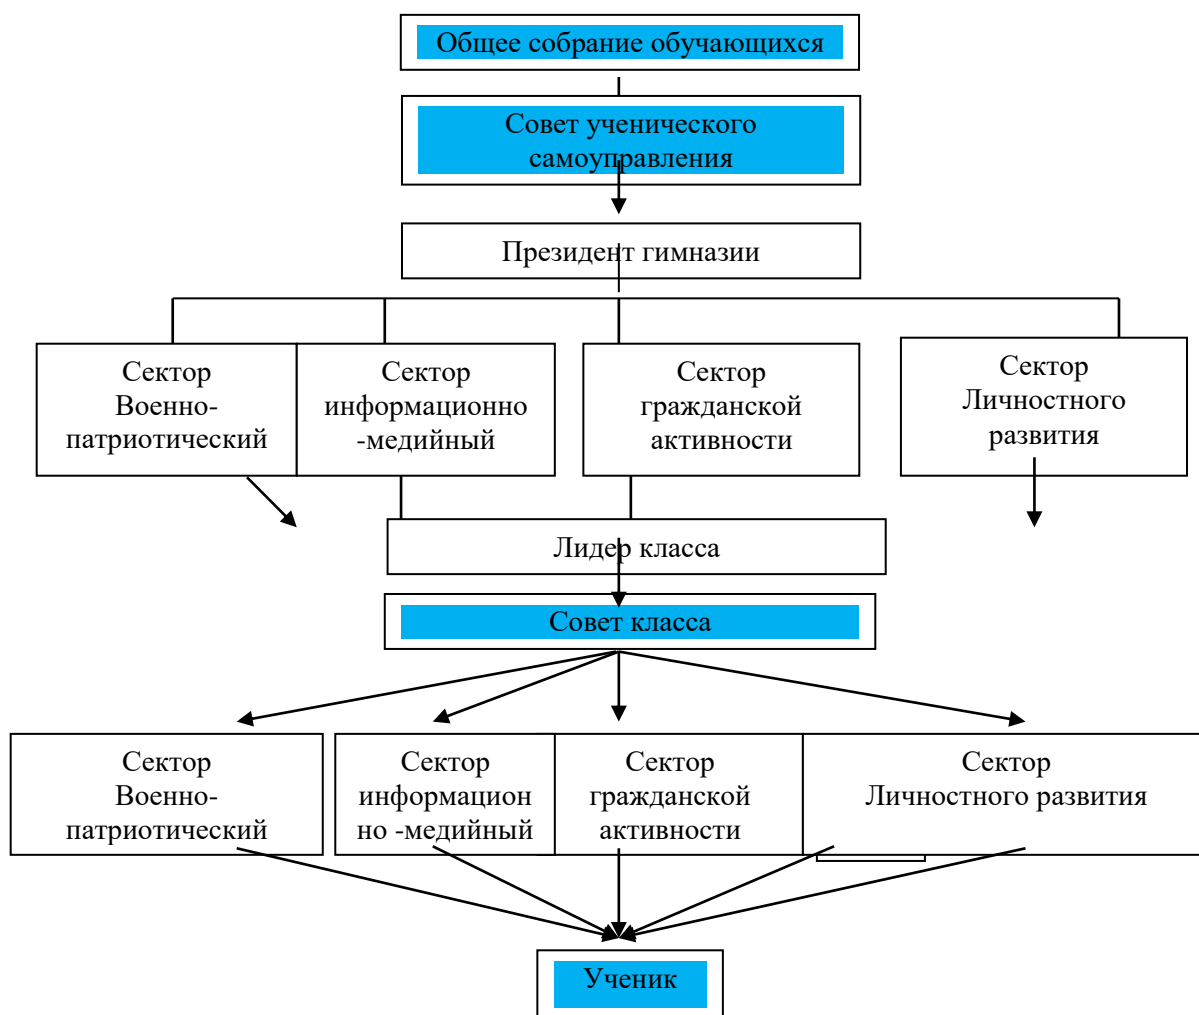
Общее собрание обучающихся

Совет ученического самоуправления

Президент гимназии

Сектор Военно-патриотический

Сектор информационно-медийный

Сектор гражданской активности

Сектор Личностного развития

Лидер класса

Совет класса

Сектор Военно-патриотический

Сектор информационно -медийный

Сектор гражданской активности

Сектор Личностного развития

Ученик